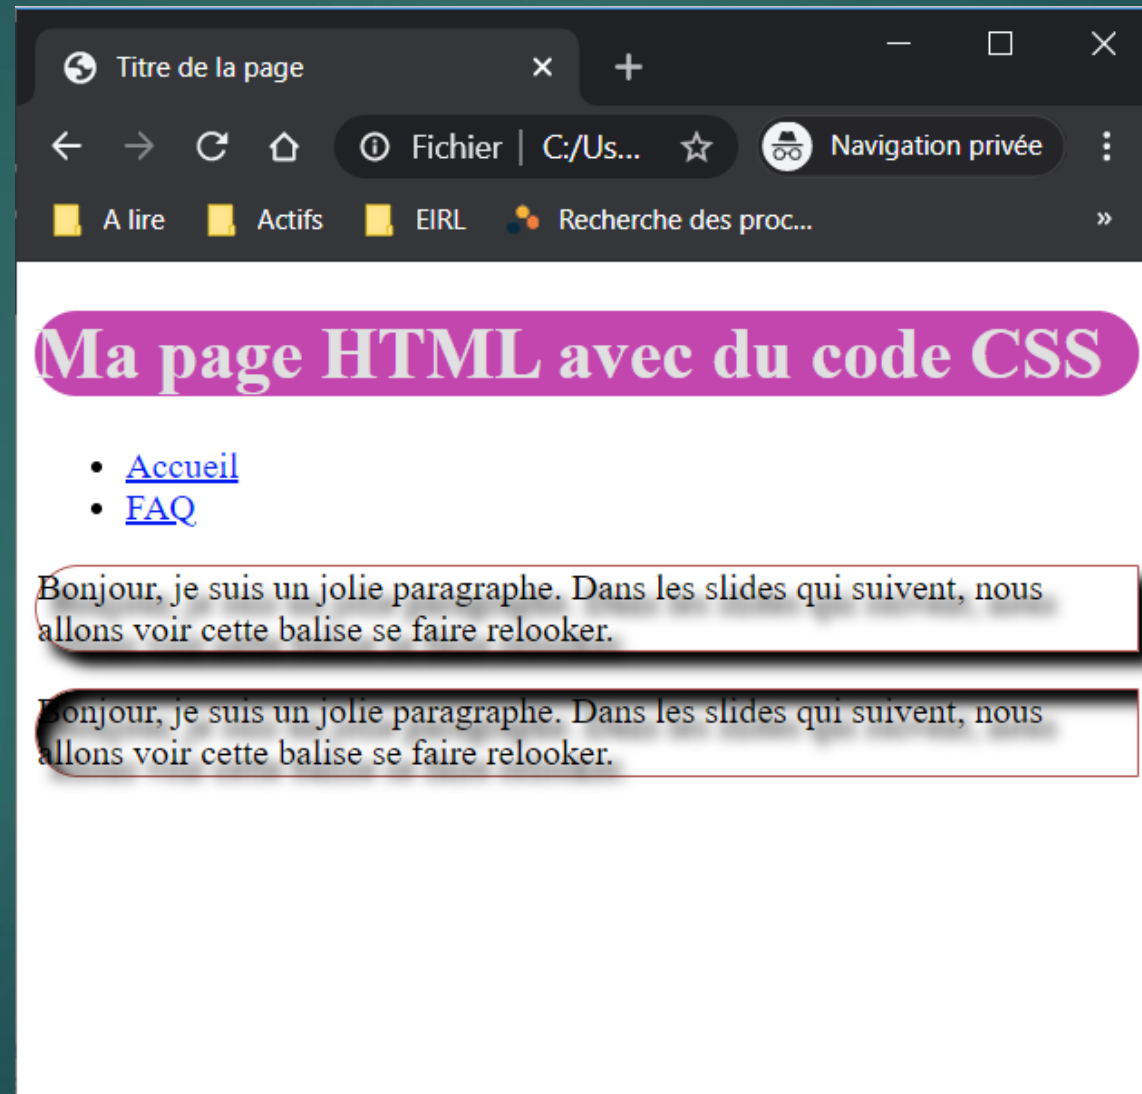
Titre de la page

Fichier | C:/Us...

Navigation privée

A lire Actifs EIRL Recherche des proc...

»

Ma page HTML avec du code CSS

- Accueil
- FAQ

Bonjour, je suis un jolie paragraphe. Dans les slides qui suivent, nous allons voir cette balise se faire relooker.

Bonjour, je suis un jolie paragraphe. Dans les slides qui suivent, nous allons voir cette balise se faire relooker.